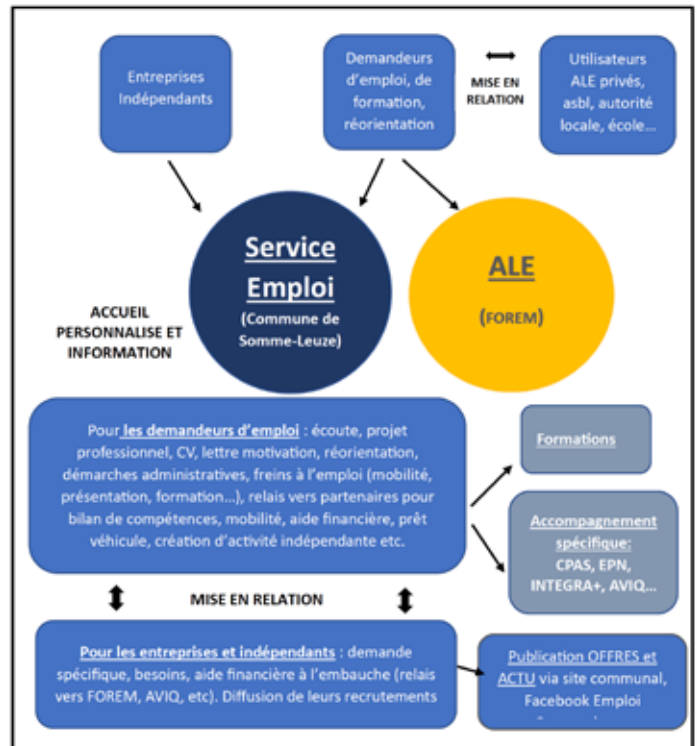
Entreprises Indépendants

Demandeurs d'emploi, de formation, réorientation

MISE EN RELATION

Utilisateurs ALE privés, asbl, autorité locale, école...

Service Emploi

(Commune de Somme-Leuze)

ALE

(FOREM)

ACCUEIL PERSONNALISE ET INFORMATION

Pour les demandeurs d'emploi : écoute, projet professionnel, CV, lettre motivation, réorientation, démarches administratives, freins à l'emploi (mobilité, présentation, formation...), relais vers partenaires pour bilan de compétences, mobilité, aide financière, prêt véhicule, création d'activité indépendante etc.

Formations

Accompagnement spécifique: CPAS, EPN, INTEGRA+, AVIQ...

MISE EN RELATION

Pour les entreprises et indépendants : demande spécifique, besoins, aide financière à l'embauche (relais vers FOREM, AVIQ, etc). Diffusion de leurs recrutements

Publication OFFRES et ACTU via site communal, Facebook Emploi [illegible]